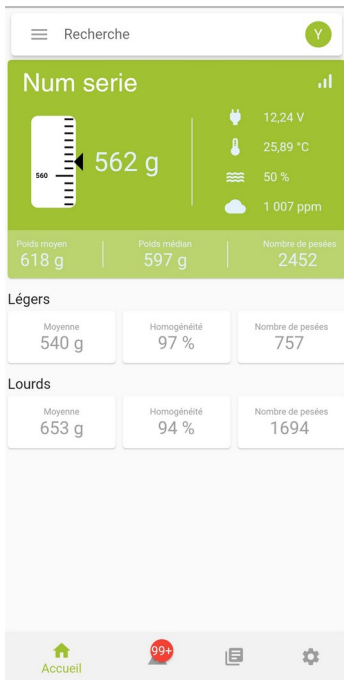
Recherche

Y

Num serie

560

562 g

12,24 V

25,89 °C

50 %

1 007 ppm

Poids moyen
618 g

Poids médian
597 g

Nombre de pesées
2452

Légers

Moyenne
540 g

Homogénéité
97 %

Nombre de pesées
757

Lourds

Moyenne
653 g

Homogénéité
94 %

Nombre de pesées
1694

Accueil

99+